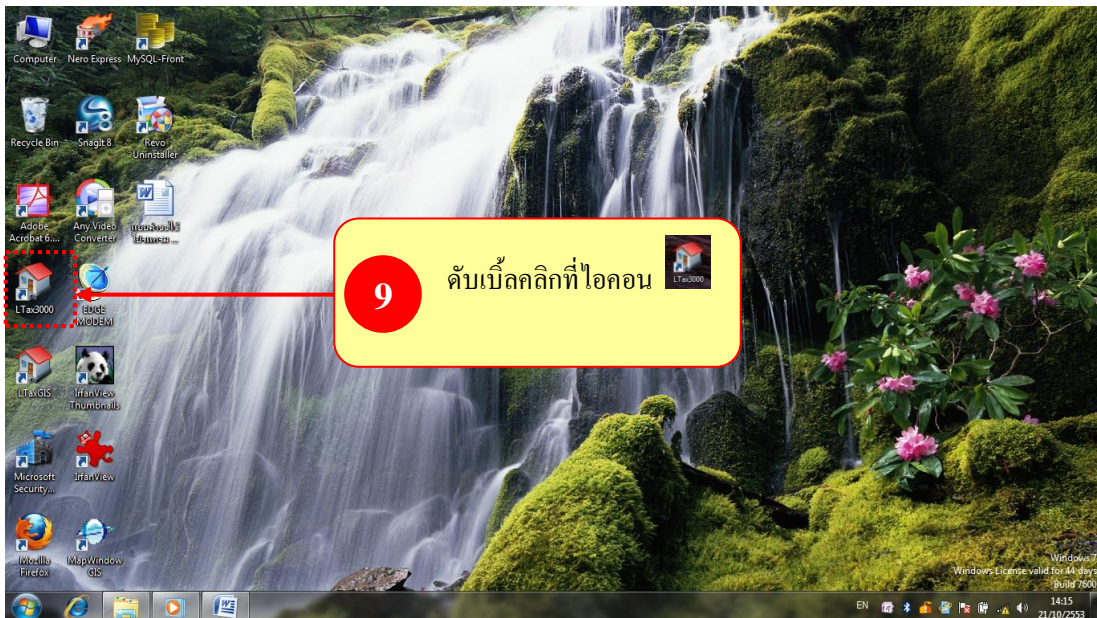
Computer
Nero Express
MySQL-Front
Recycle Bin
Snagit 8
Revo Uninstaller
Adobe Acrobat 6...
Any Video Converter
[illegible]
LTax3000
EDGE MODEM
9
ดับเบิ้ลคลิกที่ไอคอน
LTax3000
LTaxGIS
IrfanView Thumbnails
Microsoft Security...
IrfanView
Mozilla Firefox
MapWindow GIS
Windows 7
Windows License valid for 44 days
Build 7600
EN
14:15
21/10/2553